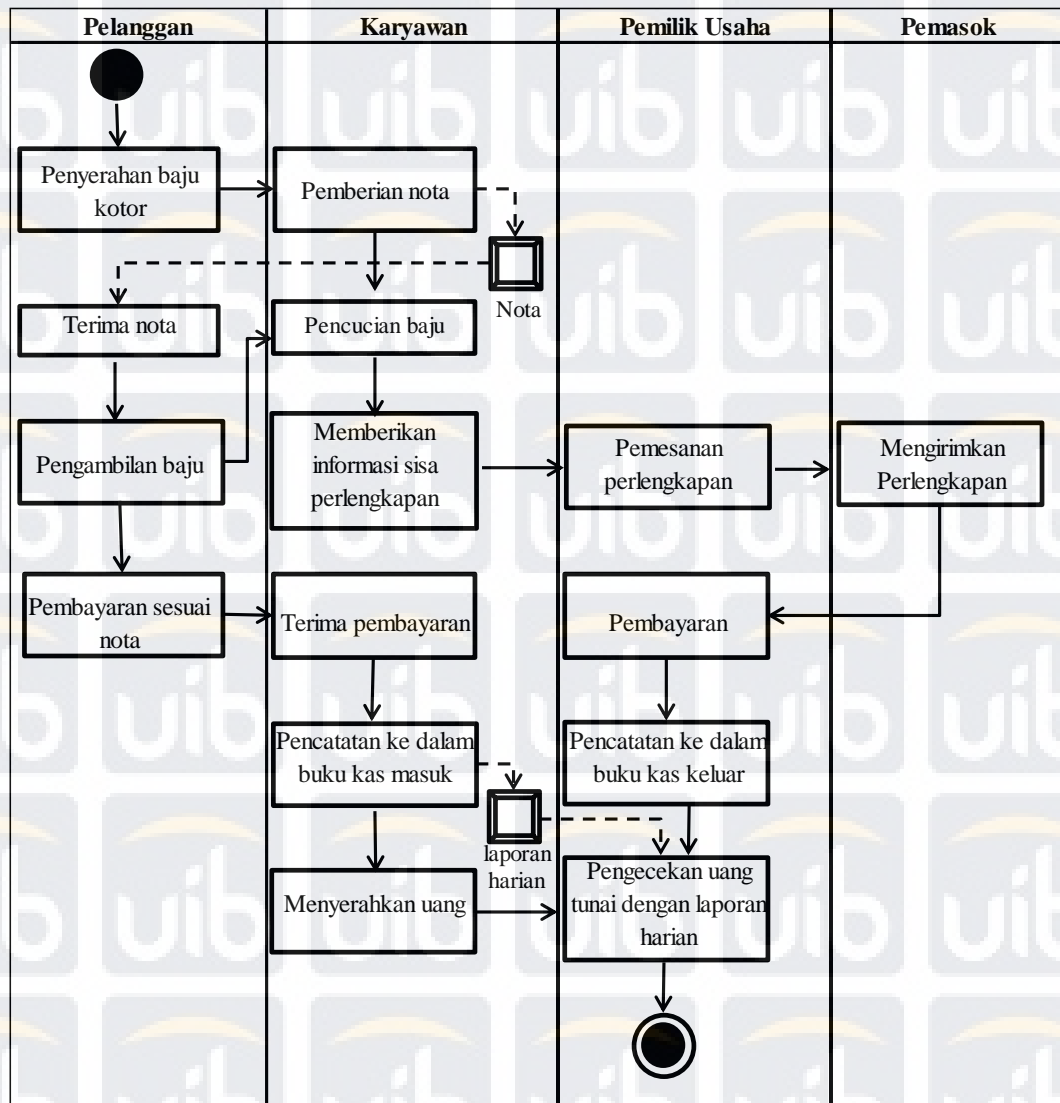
| Pelanggan | Karyawan | Pemilik Usaha | Pemasok |
|---|---|---|---|

Penyerahan baju kotor

Pemberian nota

Nota

Terima nota

Pencucian baju

Pengambilan baju

Memberikan informasi sisa perlengkapan

Pemesanan perlengkapan

Mengirimkan Perlengkapan

Pembayaran sesuai nota

Terima pembayaran

Pembayaran

Pencatatan ke dalam buku kas masuk

Pencatatan ke dalam buku kas keluar

laporan harian

Menyerahkan uang

Pengecekan uang tunai dengan laporan harian